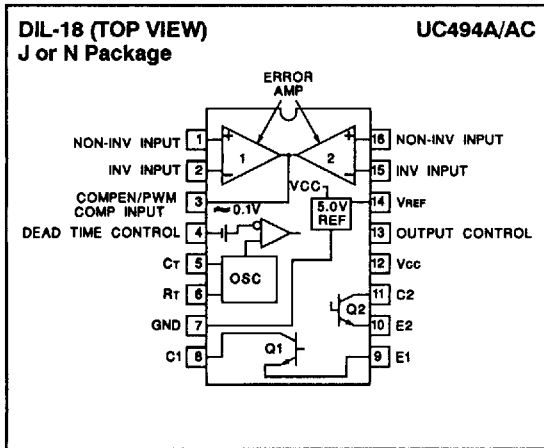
DIL-18 (TOP VIEW) UC494A/AC
J or N Package

ERROR AMP

NON-INV INPUT 1
INV INPUT 2
COMPEN/PWM COMP INPUT 3
DEAD TIME CONTROL 4
CT 5
RT 6
GND 7
C1 8

1
2
VCC
~0.1V
5.0V REF
OSC
Q1
Q2

16 NON-INV INPUT
15 INV INPUT
14 VREF
13 OUTPUT CONTROL
12 Vcc
11 C2
10 E2
9 E1